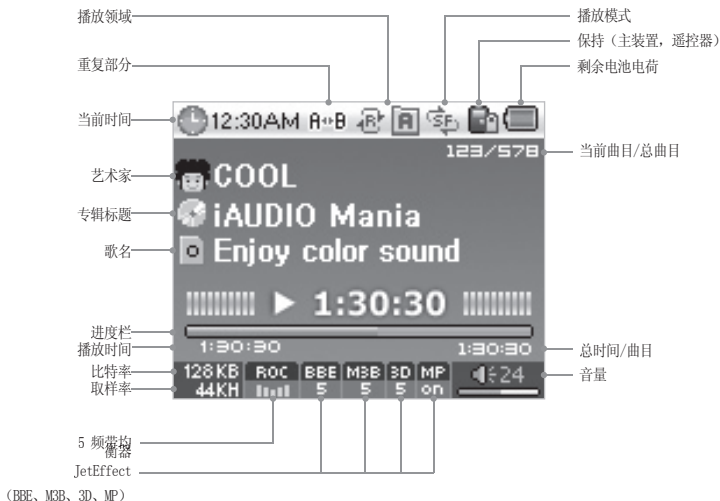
播放领域
播放模式
保持（主装置，遥控器）
重复部分
剩余电池电荷
当前时间
12:30AM A↔B
SF
123/578
当前曲目/总曲目
艺术家
COOL
专辑标题
iAUDIO Mania
歌名
Enjoy color sound
1:30:30
进度栏
播放时间
1:30:30
1:30:30
总时间/曲目
比特率
128KB
ROC
BBE
M3B
3D
MP
24
音量
取样率
44KH
5
5
5
on
5 频带均衡器
JetEffect
（BBE、M3B、3D、MP）